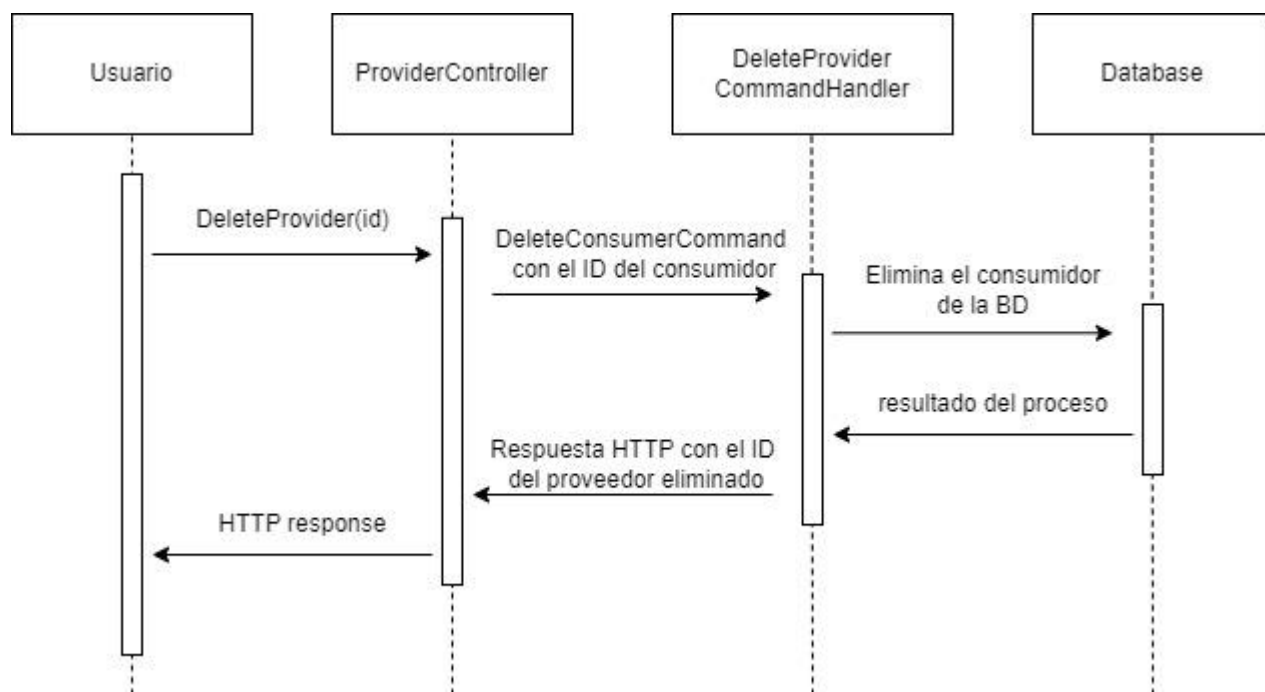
Usuario

ProviderController

DeleteProvider
CommandHandler

Database

DeleteProvider(id)

DeleteConsumerCommand
con el ID del consumidor

Elimina el consumidor
de la BD

resultado del proceso

Respuesta HTTP con el ID
del proveedor eliminado

HTTP response